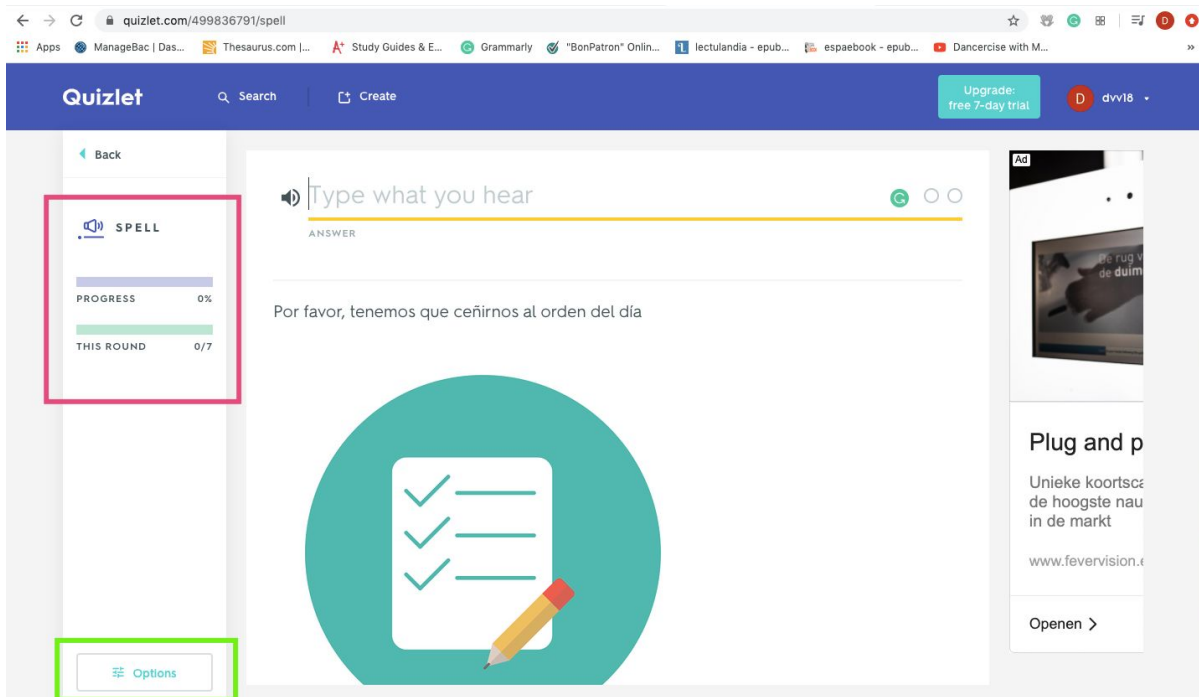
quizlet.com/499836791/spell

Apps ManageBac | Das... Thesaurus.com |... Study Guides & E... Grammarly "BonPatron" Onlin... lectulandia - epub... espaebook - epub... Dancercise with M...

Quizlet Search Create Upgrade: free 7-day trial D dvv18

Back

SPELL

PROGRESS 0%

THIS ROUND 0/7

Options

Type what you hear

ANSWER

Por favor, tenemos que ceñirnos al orden del día

Ad

De rug v de duim

Plug and p

Unieke koortsca de hoogste nau in de markt

www.fevervision.

Openen